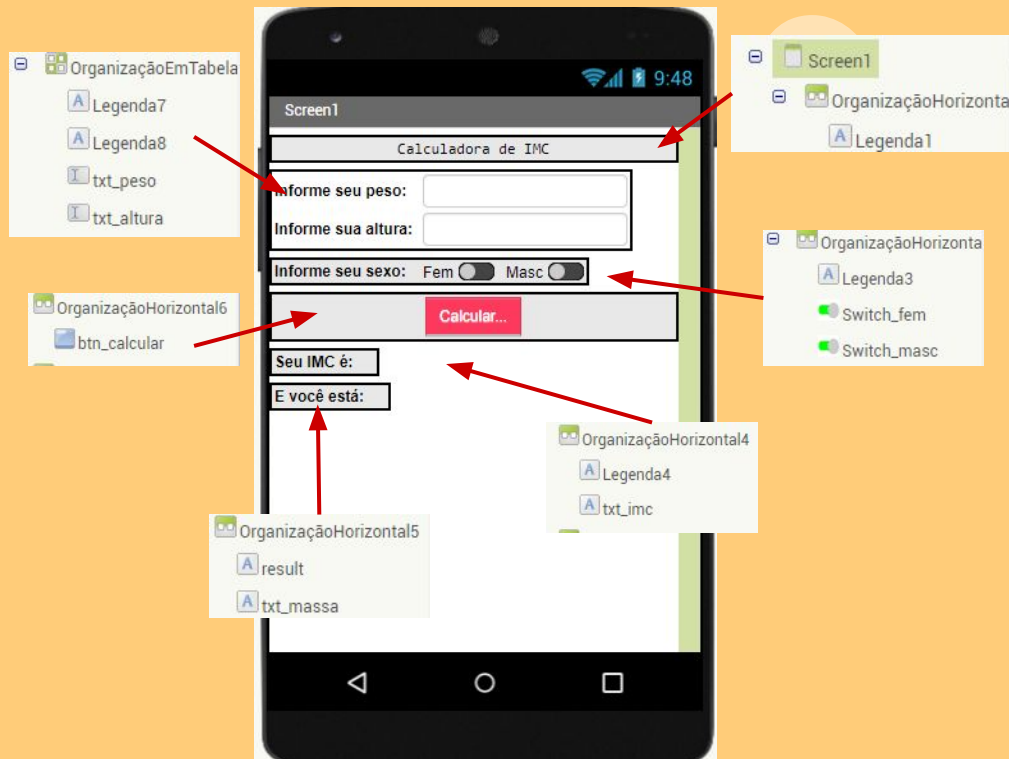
OrganizaçãoEmTabela
Legenda7
Legenda8
txt_peso
txt_altura

9:48
Screen1
Calculadora de IMC
Informe seu peso:
Informe sua altura:
Informe seu sexo: Fem Masc
Calcular...
Seu IMC é:
E você está:

Screen1
OrganizaçãoHorizonta
Legenda1

OrganizaçãoHorizonta
Legenda3
Switch_fem
Switch_masc

OrganizaçãoHorizontal6
btn_calcular

OrganizaçãoHorizontal4
Legenda4
txt_imc

OrganizaçãoHorizontal5
result
txt_massa